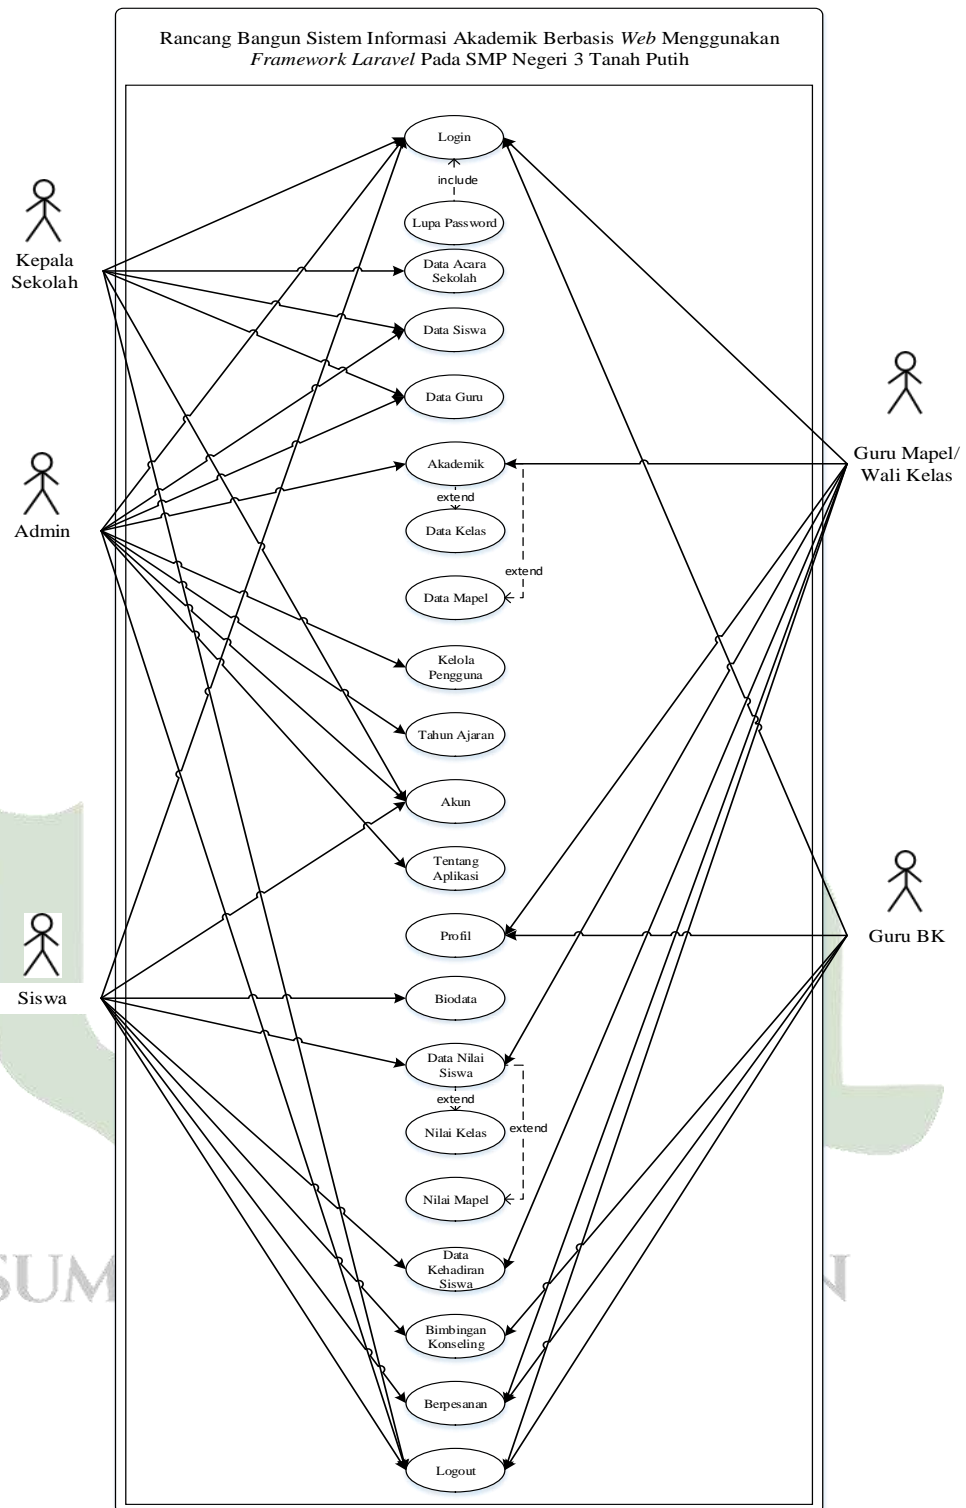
Rancang Bangun Sistem Informasi Akademik Berbasis *Web* Menggunakan *Framework Laravel* Pada SMP Negeri 3 Tanah Putih

Kepala Sekolah

Admin

Siswa

Guru Mapel/ Wali Kelas

Guru BK

Login

include

Lupa Password

Data Acara Sekolah

Data Siswa

Data Guru

Akademik

extend

Data Kelas

extend

Data Mapel

Kelola Pengguna

Tahun Ajaran

Akun

Tentang Aplikasi

Profil

Biodata

Data Nilai Siswa

extend

Nilai Kelas

extend

Nilai Mapel

Data Kehadiran Siswa

Bimbingan Konseling

Berpesanan

Logout

SUM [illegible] N